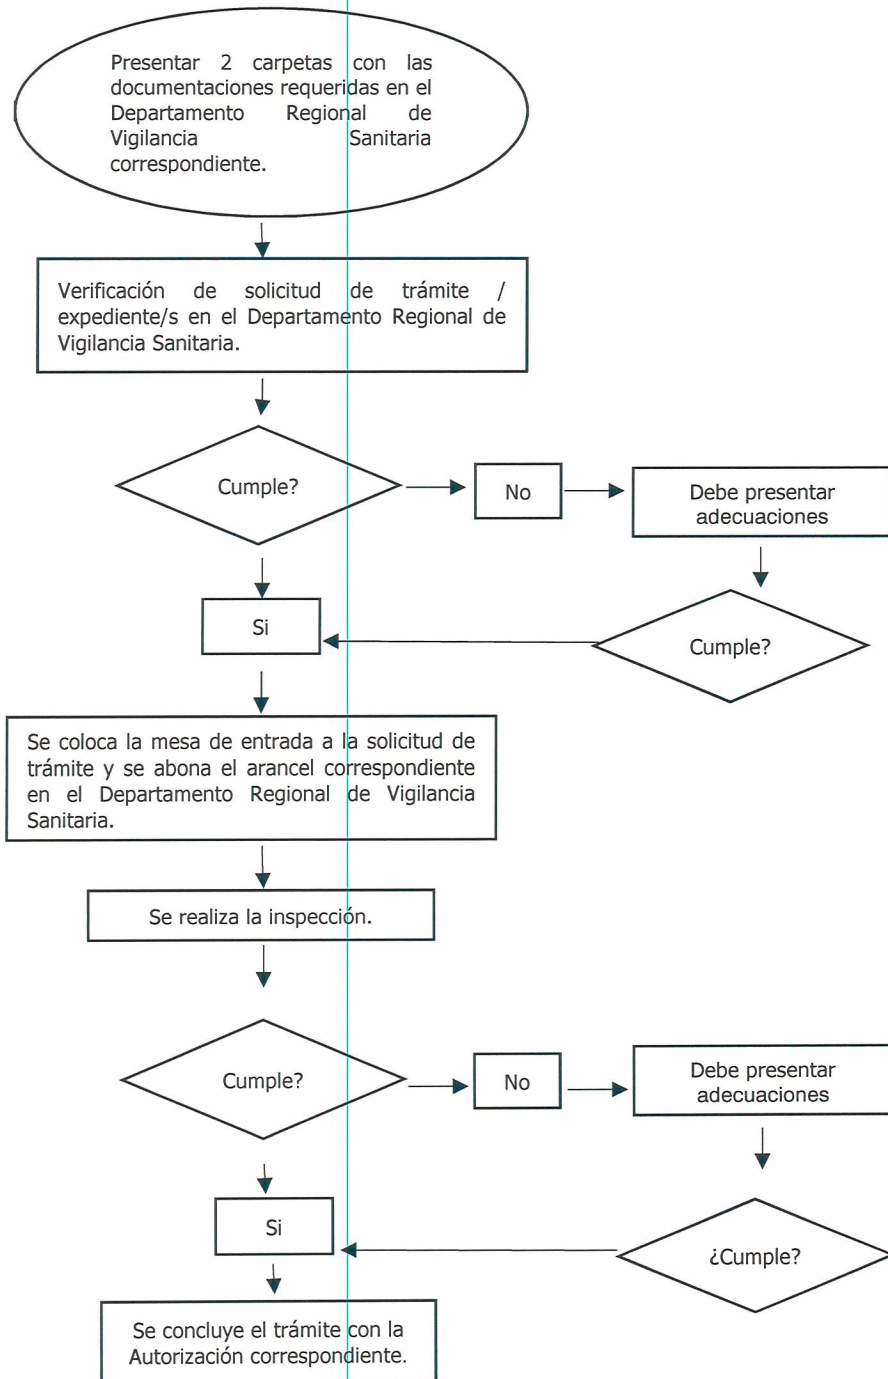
Presentar 2 carpetas con las documentaciones requeridas en el Departamento Regional de Vigilancia Sanitaria correspondiente.

Verificación de solicitud de trámite / expediente/s en el Departamento Regional de Vigilancia Sanitaria.

Cumple?

No

Debe presentar adecuaciones

Si

Cumple?

Se coloca la mesa de entrada a la solicitud de trámite y se abona el arancel correspondiente en el Departamento Regional de Vigilancia Sanitaria.

Se realiza la inspección.

Cumple?

No

Debe presentar adecuaciones

Si

¿Cumple?

Se concluye el trámite con la Autorización correspondiente.